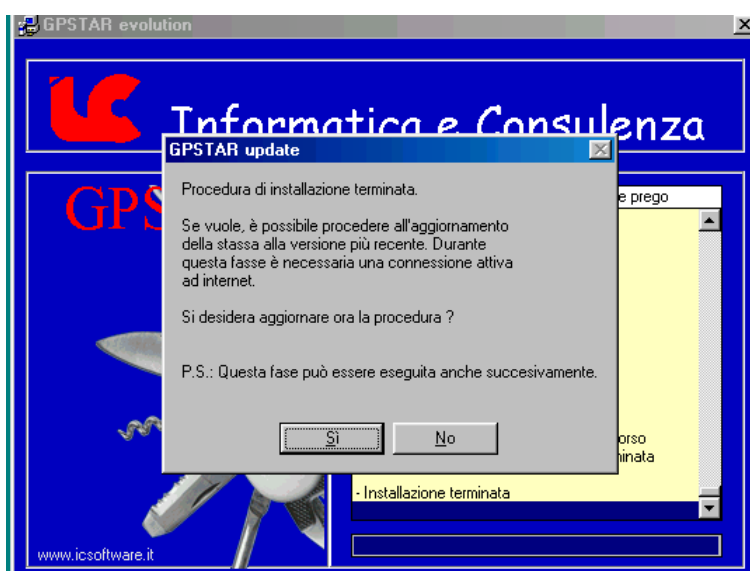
GPSTAR evolution

IC Informatica e Consulenza

GPS

GPSTAR update

Procedura di installazione terminata.

Se vuole, è possibile procedere all'aggiornamento della stassa alla versione più recente. Durante questa fasse è necessaria una connessione attiva ad internet.

Si desidera aggiornare ora la procedura ?

P.S.: Questa fase può essere eseguita anche succesivamente.

Sì

No

e prego

orso

minata

- Installazione terminata

www.icsoftware.it